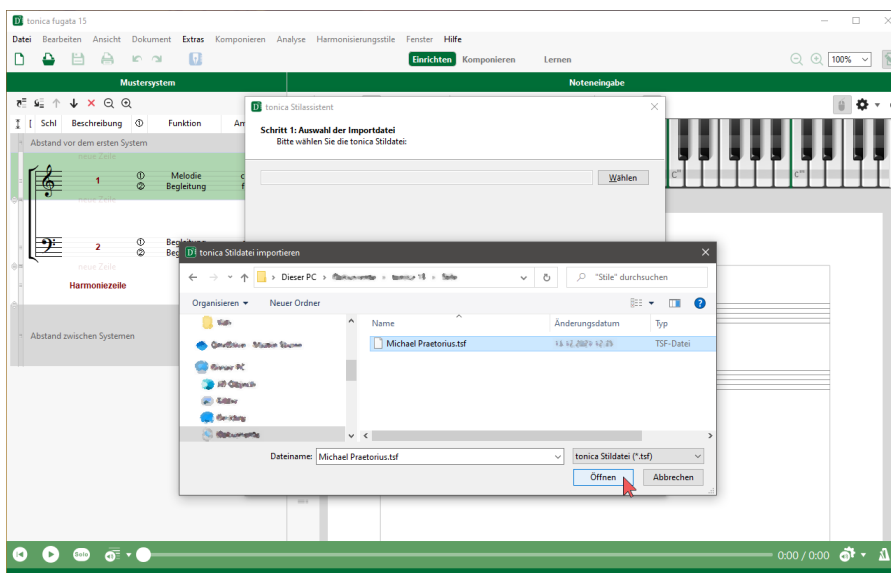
tonica fugata 15

Datei Bearbeiten Ansicht Dokument Extras Komponieren Analyse Harmonisierungsstile Fenster Hilfe

Einrichten Komponieren Lernen

100%

Mustersystem

Noteneingabe

Schl Beschreibung Funktion

Abstand vor dem ersten System

neue Zeile

1 ① Melodie ② Begleitung

neue Zeile

2 ① Begleitung ② Beg

neue Zeile

Harmoniezeile

Abstand zwischen Systemen

tonica Stilassistent

Schritt 1: Auswahl der Importdatei

Bitte wählen Sie die tonica Stildatei:

Wählen

tonica Stildatei importieren

Dieser PC > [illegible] > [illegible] > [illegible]

"Stile" durchsuchen

Organisieren ▾ Neuer Ordner

Name Änderungsdatum Typ

Michael Praetorius.tsf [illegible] TSF-Datei

Dateiname: Michael Praetorius.tsf

tonica Stildatei (*.tsf)

Öffnen Abbrechen

0:00 / 0:00